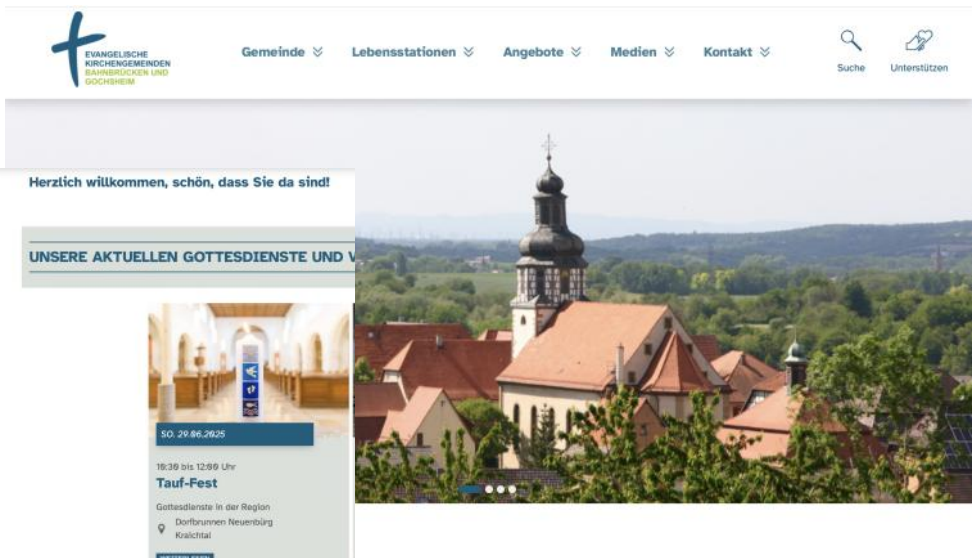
EVANGELISCHE KIRCHENGEMEINDEN BAHNBRÜCKEN UND GOCHSHEIM

Gemeinde Lebensstationen Angebote Medien Kontakt

Suche Unterstützen

Herzlich willkommen, schön, dass Sie da sind!

UNSERE AKTUELLEN GOTTESDIENSTE UND V

SO. 29.06.2025

10:30 bis 12:00 Uhr

Tauf-Fest

Gottesdienste in der Region

Dorfbrunnen Neuenbürg Kraichtal

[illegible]